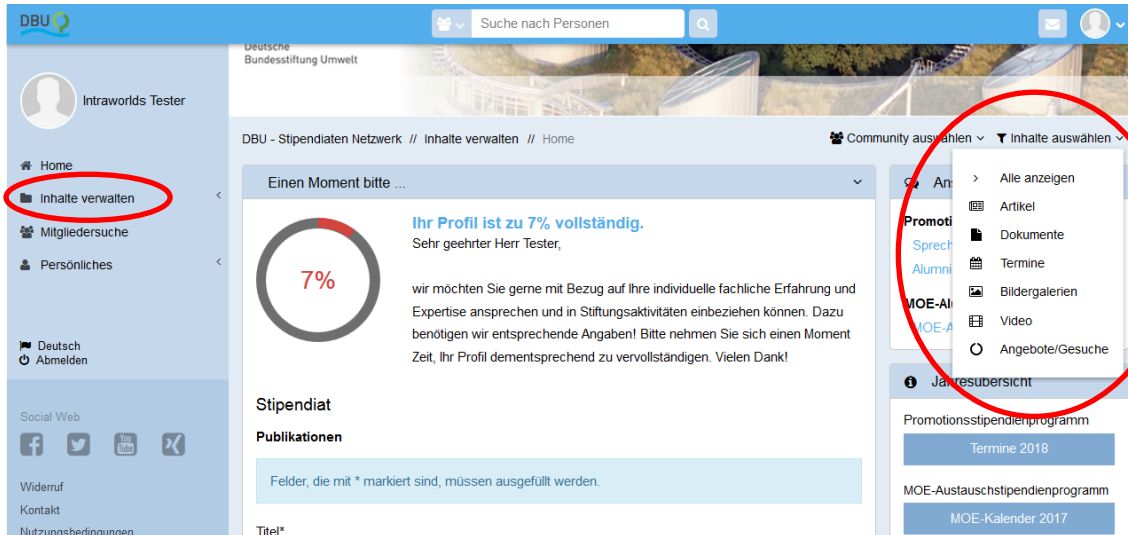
DBU

Suche nach Personen

Deutsche Bundesstiftung Umwelt

Intraworlds Tester

Home
Inhalte verwalten
Mitgliedersuche
Persönliches

Deutsch
Abmelden

Social Web

Widerruf
Kontakt
Nutzungsbedingungen

DBU - Stipendiaten Netzwerk // Inhalte verwalten // Home

Community auswählen
Inhalte auswählen

Einen Moment bitte ...

7%

Ihr Profil ist zu 7% vollständig.

Sehr geehrter Herr Tester,

wir möchten Sie gerne mit Bezug auf Ihre individuelle fachliche Erfahrung und Expertise ansprechen und in Stiftungsaktivitäten einbeziehen können. Dazu benötigen wir entsprechende Angaben! Bitte nehmen Sie sich einen Moment Zeit, Ihr Profil dementsprechend zu vervollständigen. Vielen Dank!

Stipendiat

Publikationen

Felder, die mit * markiert sind, müssen ausgefüllt werden.

Titel*

Alle anzeigen
Artikel
Dokumente
Termine
Bildergalerien
Video
Angebote/Gesuche

Ans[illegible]
Promotio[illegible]
Sprech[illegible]
Alumni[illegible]
MOE-Al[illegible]
MOE-A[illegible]

Ja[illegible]resübersicht

Promotionsstipendienprogramm
Termine 2018

MOE-Austauschstipendienprogramm
MOE-Kalender 2017